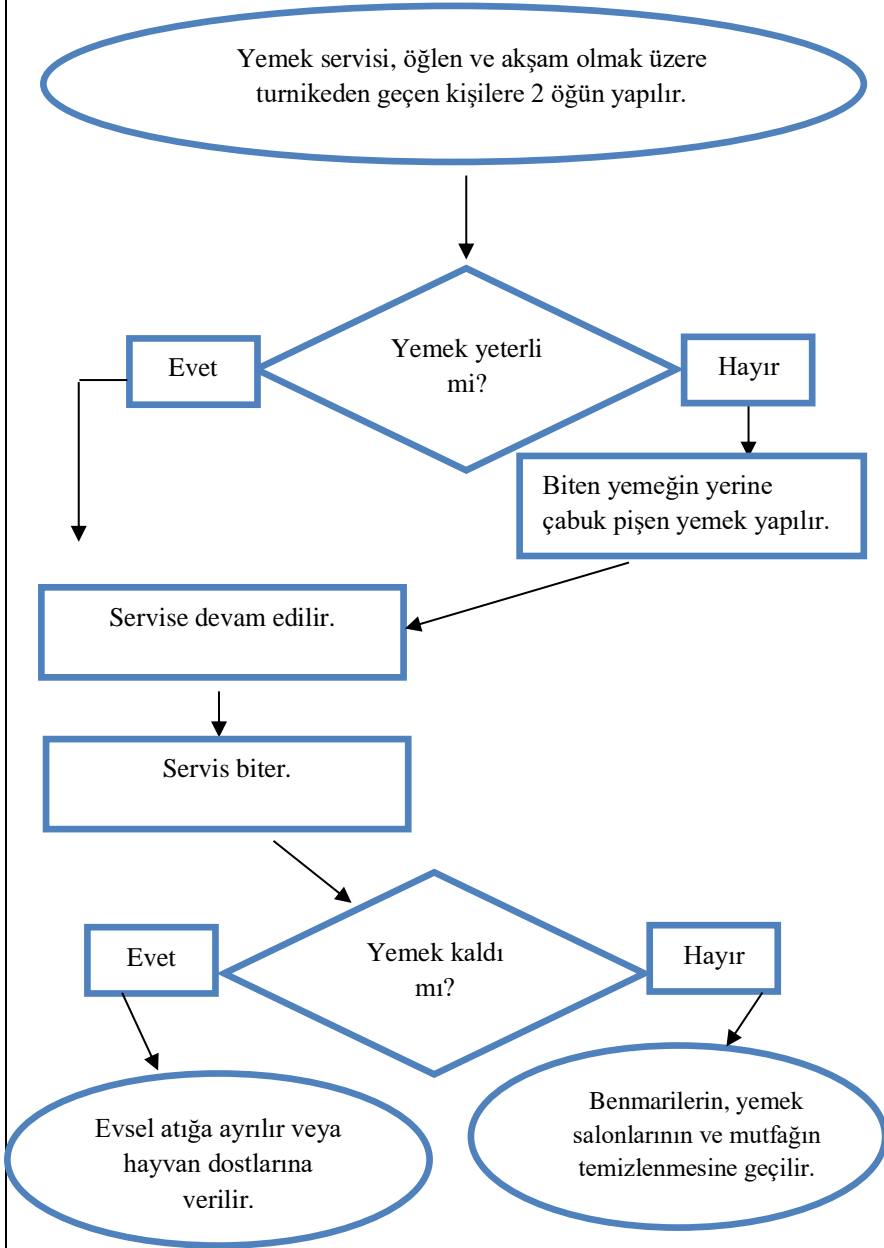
Yemek servisi, öğlen ve akşam olmak üzere turnikeden geçen kişilere 2 öğün yapılır.

Evet

Yemek yeterli mi?

Hayır

Biten yemeğin yerine çabuk pişen yemek yapılır.

Servise devam edilir.

Servis biter.

Evet

Yemek kaldı mı?

Hayır

Evsel atığa ayrılır veya hayvan dostlarına verilir.

Benmarilerin, yemek salonlarının ve mutfağın temizlenmesine geçilir.